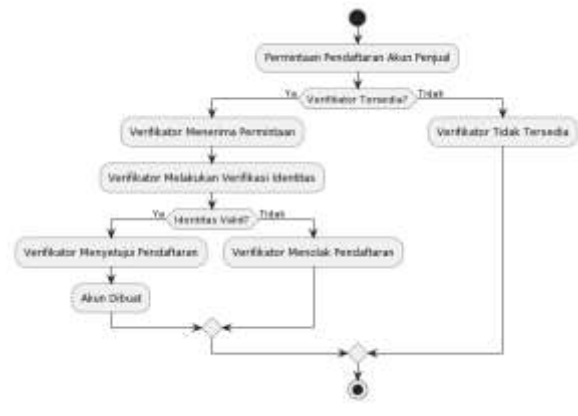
Permintaan Pendaftaran Akun Penjual

Ya

Verifikator Tersedia?

Tidak

Verifikator Menerima Permintaan

Verifikator Tidak Tersedia

Verifikator Melakukan Verifikasi Identitas

Ya

Identitas Valid?

Tidak

Verifikator Menyetujui Pendaftaran

Verifikator Menolak Pendaftaran

Akun Dibuat